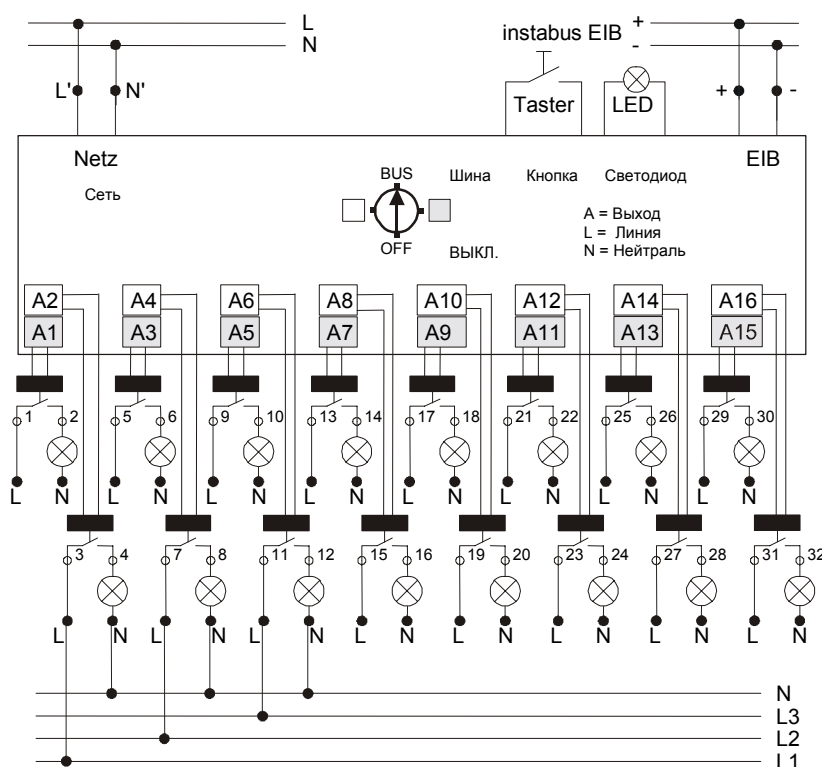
L
N
instabus EIB + -
L'
N'
Taster
LED
+ -
Netz
Сеть
BUS
Шина
Кнопка
Светодиод
EIB
OFF
ВЫКЛ.
A = Выход
L = Линия
N = Нейтраль
A2 A4 A6 A8 A10 A12 A14 A16
A1 A3 A5 A7 A9 A11 A13 A15
1 2 5 6 9 10 13 14 17 18 21 22 25 26 29 30
L N L N L N L N L N L N L N L N
3 4 7 8 11 12 15 16 19 20 23 24 27 28 31 32
L N L N L N L N L N L N L N L N
N
L3
L2
L1